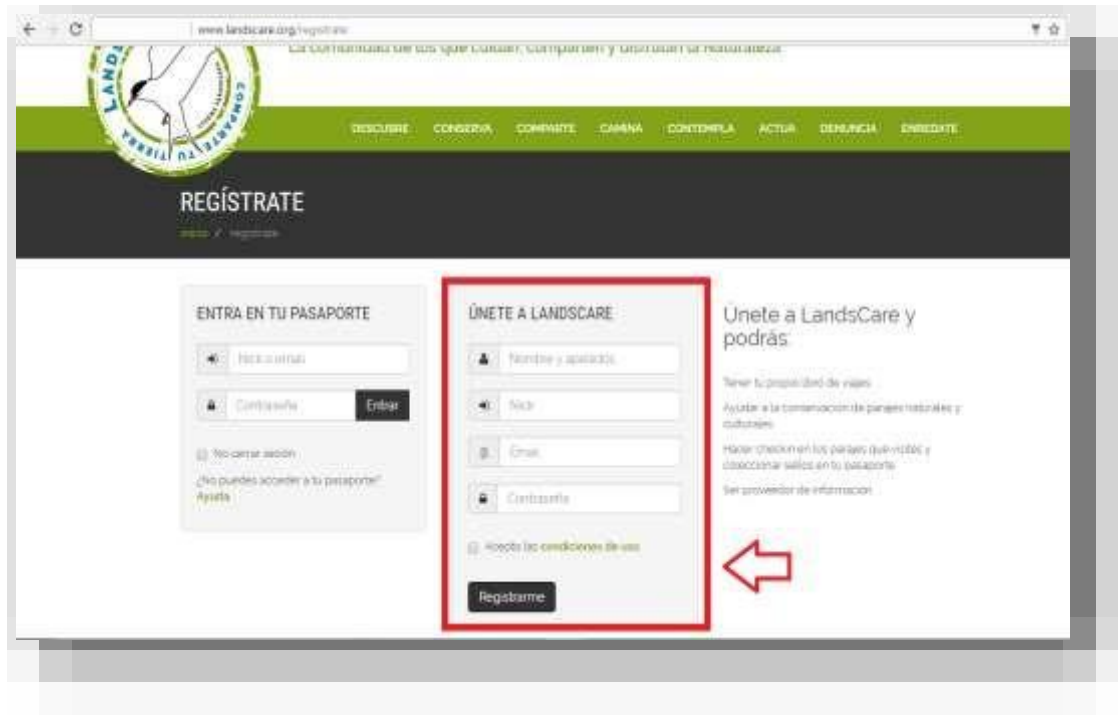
www.landscare.org/registrate

LANDSCARE COMPARTE TU TIERRA

La comunidad de los que cuidan, comparten y disfrutan la Naturaleza

DESCUBRE CONSERVA COMPARTE CAMINA CONTEMPLA ACTUA DENUNCIA ENREDATE

REGÍSTRATE

Inicio / Registrate

ENTRA EN TU PASAPORTE

Nick o email

Contraseña

Entrar

No cerrar sesión

¿No puedes acceder a tu pasaporte? Ayuda

ÚNETE A LANDSCARE

Nombre y apellidos

Nick

Email

Contraseña

Acepto las condiciones de uso

Registrarme

Unete a LandsCare y podrás:

Tener tu propio diario de viajes

Ayudar a la conservación de parajes naturales y culturales

Hacer checkin en los parajes que visites y coleccionar sellos en tu pasaporte

Ser proveedor de información